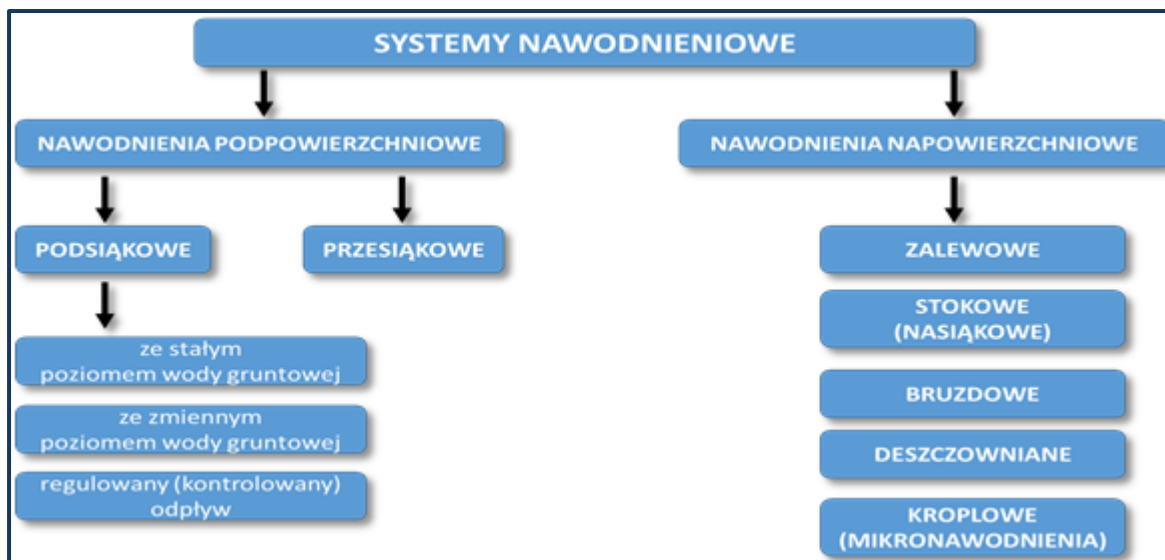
SYSTEMY NAWODNIENIOWE

NAWODNIENIA PODPOWIERZCHNIOWE

NAWODNIENIA NAPOWIERZCHNIOWE

PODSIĄKOWE

PRZESIĄKOWE

ze stałym poziomem wody gruntowej

ze zmiennym poziomem wody gruntowej

regulowany (kontrolowany) odpływ

ZALEWOWE

STOKOWE (NASIĄKOWE)

BRUZDOWE

DESZCZOWNIANE

KROPLOWE (MIKRONAWODNIENIA)